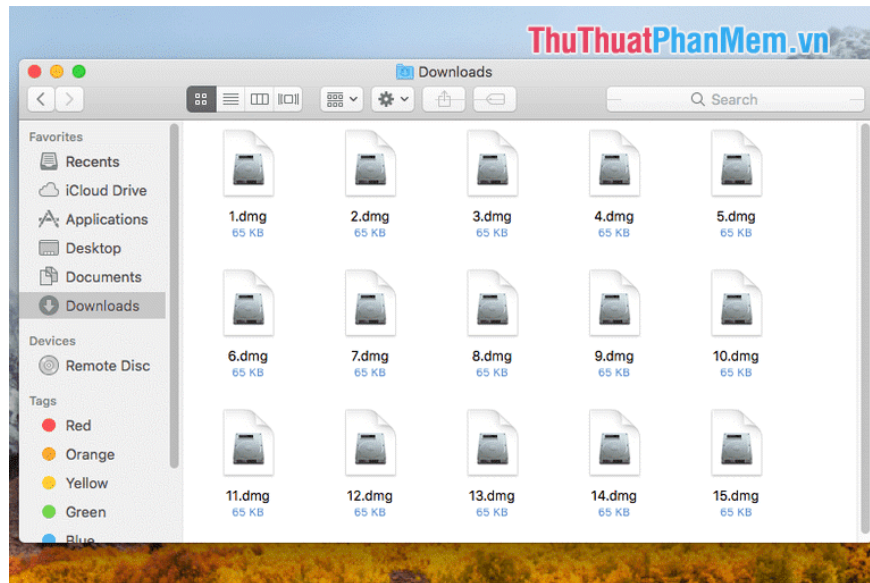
ThuThuatPhanMem.vn

Downloads

Search

Favorites
Recents
iCloud Drive
Applications
Desktop
Documents
Downloads

Devices
Remote Disc

Tags
Red
Orange
Yellow
Green
Blue

1.dmg
65 KB
2.dmg
65 KB
3.dmg
65 KB
4.dmg
65 KB
5.dmg
65 KB
6.dmg
65 KB
7.dmg
65 KB
8.dmg
65 KB
9.dmg
65 KB
10.dmg
65 KB
11.dmg
65 KB
12.dmg
65 KB
13.dmg
65 KB
14.dmg
65 KB
15.dmg
65 KB